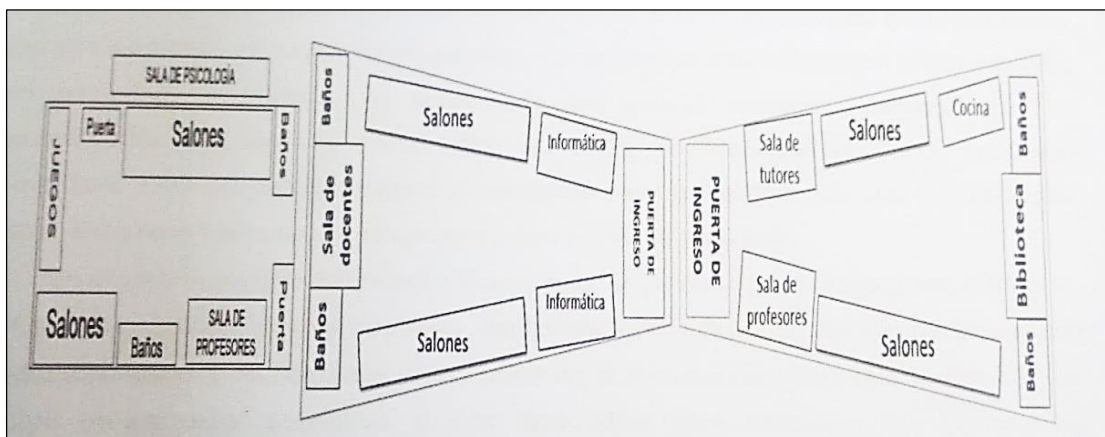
SALA DE PSICOLOGÍA

Puerta

Salones

Baños

JUEGOS

Salones

Baños

SALA DE PROFESORES

Puerta

Baños

Salones

Informática

Sala de docentes

PUERTA DE INGRESO

Informática

Baños

Salones

PUERTA DE INGRESO

Sala de tutores

Salones

Cocina

Baños

Biblioteca

Sala de profesores

Salones

Baños